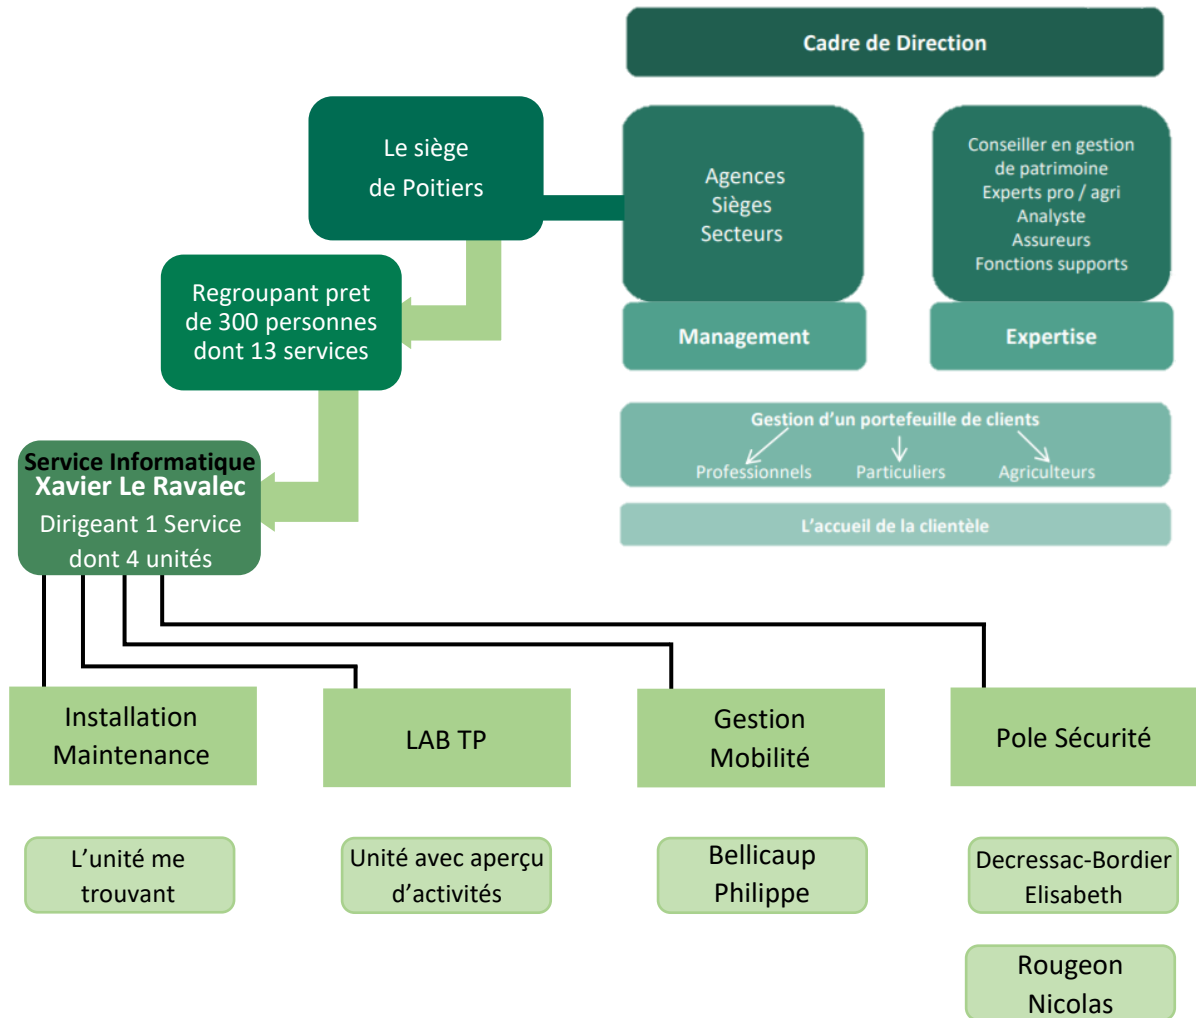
Cadre de Direction

Le siège de Poitiers

Agences
Sièges
Secteurs

Conseiller en gestion de patrimoine
Experts pro / agri
Analyste
Assureurs
Fonctions supports

Management

Expertise

Regroupant pret de 300 personnes dont 13 services

Gestion d'un portefeuille de clients
Professionnels
Particuliers
Agriculteurs

L'accueil de la clientèle

Service Informatique
Xavier Le Ravalec
Dirigeant 1 Service dont 4 unités

Installation Maintenance

LAB TP

Gestion Mobilité

Pole Sécurité

L'unité me trouvant

Unité avec aperçu d'activités

Bellicaup Philippe

Decressac-Bordier Elisabeth

Rougeon Nicolas